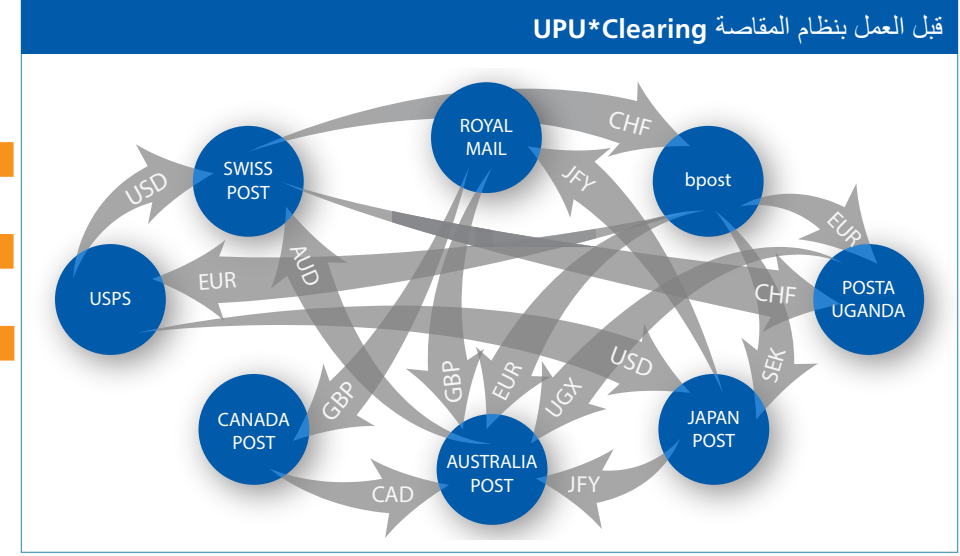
قبل العمل بنظام المقاصة UPU*Clearing

ROYAL MAIL

CHF

SWISS POST

bpost

USD

JFY

EUR

AUD

EUR

POSTA UGANDA

USPS

CHF

GBP

EUR

UGX

USD

SEK

CANADA POST

GBP

JAPAN POST

AUSTRALIA POST

CAD

JFY